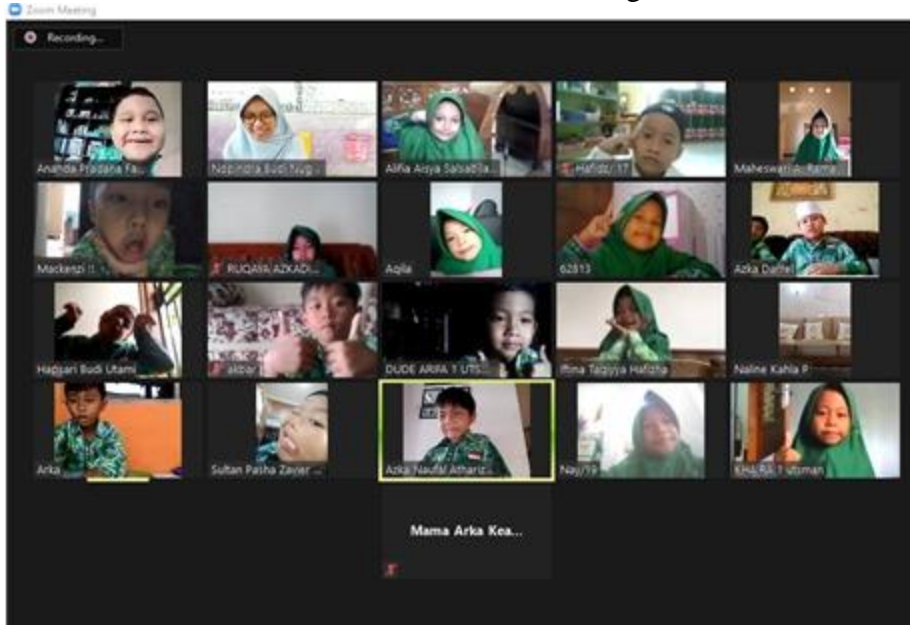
Zoom Meeting

Recording...

Anahda Pradana Fa...

Nopindra Budi Nug...

Alifia Aisya Salsabila...

Hafidz / 17

Maheswari ... Rama...

Mackenzi !!

RUQAYA AZKADI...

Aqila

62813

Azka Daniel

Hapjari Budi Utami

akbar

DUDE ARIFA 1 UTS...

Ifina Taqiyya Hafizha

Naline Kahla P

Arka

Sultan Pasha Zavier ...

Azka Naufal Atharis...

Nay/19

KHA RA Y utsman

Mama Arka Kea...